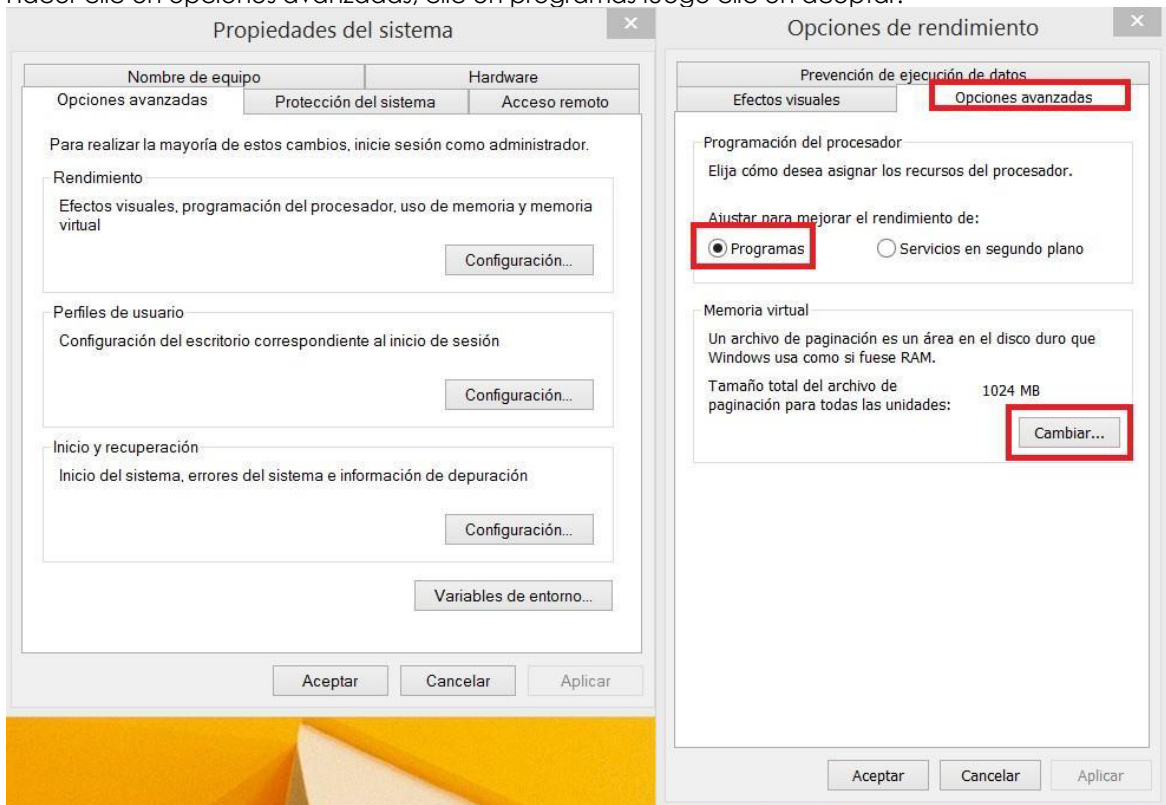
Hacer clic en opciones avanzadas, clic en programas luego clic en aceptar.

Propiedades del sistema

Nombre de equipo | Hardware
Opciones avanzadas | Protección del sistema | Acceso remoto

Para realizar la mayoría de estos cambios, inicie sesión como administrador.

Rendimiento
Efectos visuales, programación del procesador, uso de memoria y memoria virtual
Configuración...

Perfiles de usuario
Configuración del escritorio correspondiente al inicio de sesión
Configuración...

Inicio y recuperación
Inicio del sistema, errores del sistema e información de depuración
Configuración...

Variables de entorno...

Aceptar | Cancelar | Aplicar

Opciones de rendimiento

Prevención de ejecución de datos
Efectos visuales | Opciones avanzadas

Programación del procesador
Elija cómo desea asignar los recursos del procesador.

Ajustar para mejorar el rendimiento de:
Programas
Servicios en segundo plano

Memoria virtual
Un archivo de paginación es un área en el disco duro que Windows usa como si fuese RAM.
Tamaño total del archivo de paginación para todas las unidades: 1024 MB
Cambiar...

Aceptar | Cancelar | Aplicar